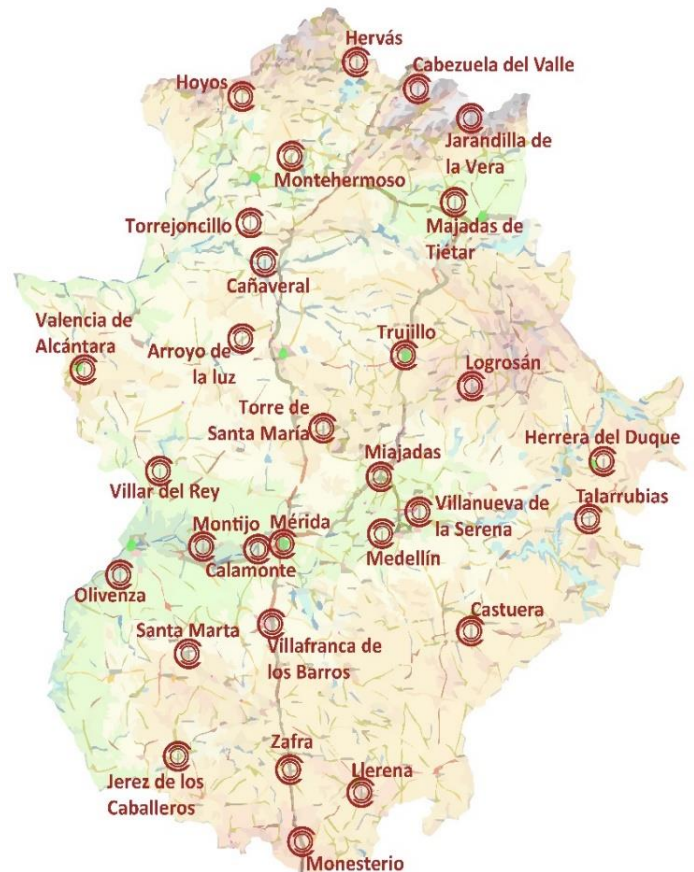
Hervás
Cabezuela del Valle
Hoyos
Jarandilla de la Vera
Montehermoso
Majadas de Tiétar
Torrejoncillo
Cañaveral
Valencia de Alcántara
Arroyo de la luz
Trujillo
Logrosán
Torre de Santa María
Herrera del Duque
Miajadas
Villar del Rey
Talarrubias
Villanueva de la Serena
Montijo
Mérida
Medellín
Calamonte
Olivenza
Castuera
Santa Marta
Villafranca de los Barros
Zafra
Jerez de los Caballeros
Llerena
Monesterio